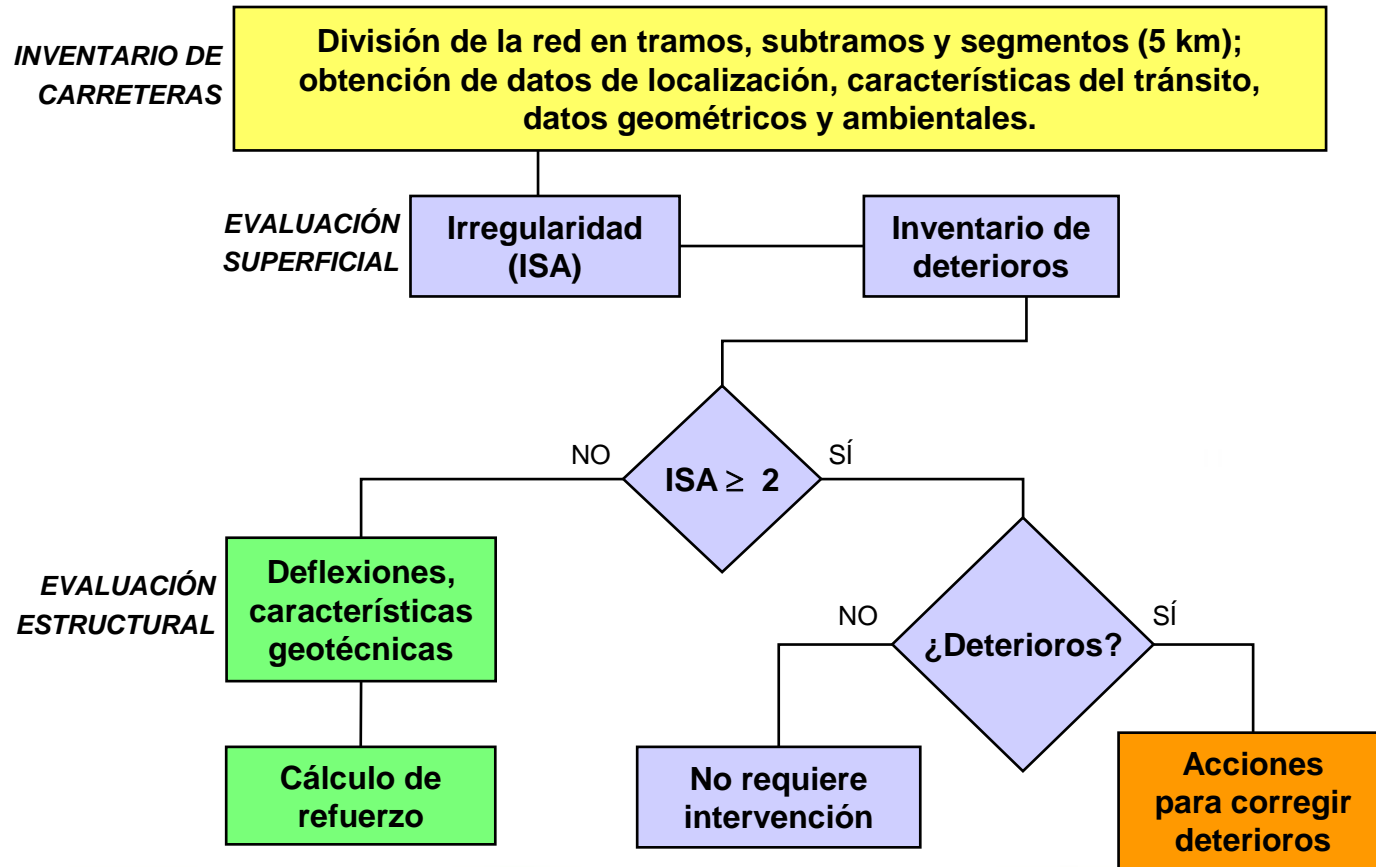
INVENTARIO DE CARRETERAS

División de la red en tramos, subtramos y segmentos (5 km); obtención de datos de localización, características del tránsito, datos geométricos y ambientales.

EVALUACIÓN SUPERFICIAL

Irregularidad (ISA)

Inventario de deterioros

NO

$ISA \geq 2$

SÍ

EVALUACIÓN ESTRUCTURAL

Deflexiones, características geotécnicas

NO

¿Deterioros?

SÍ

Cálculo de refuerzo

No requiere intervención

Acciones para corregir deterioros